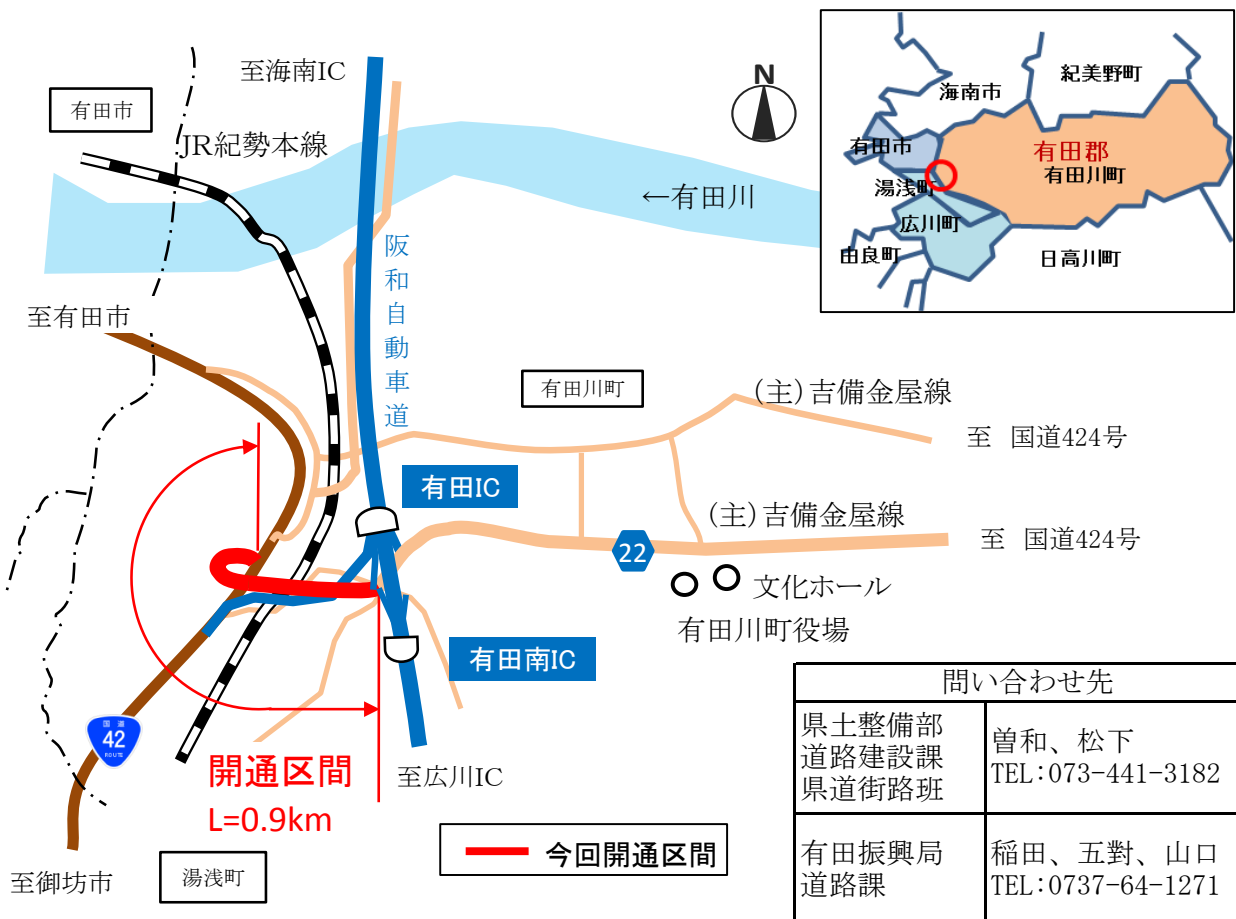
至海南IC

有田市

JR紀勢本線

←有田川

阪和自動車道

至有田市

有田川町

(主)吉備金屋線

至 国道424号

有田IC

(主)吉備金屋線

至 国道424号

22

文化ホール

有田川町役場

有田南IC

国道 42

開通区間

L=0.9km

至広川IC

今回開通区間

至御坊市

湯浅町

N

海南市

紀美野町

有田市

有田郡

有田川町

湯浅町

広川町

由良町

日高川町

| 問い合わせ先 | |
|---|---|
| 県土整備部 道路建設課 県道街路班 | 曽和、松下 TEL:073-441-3182 |
| 有田振興局 道路課 | 稲田、五對、山口 TEL:0737-64-1271 |